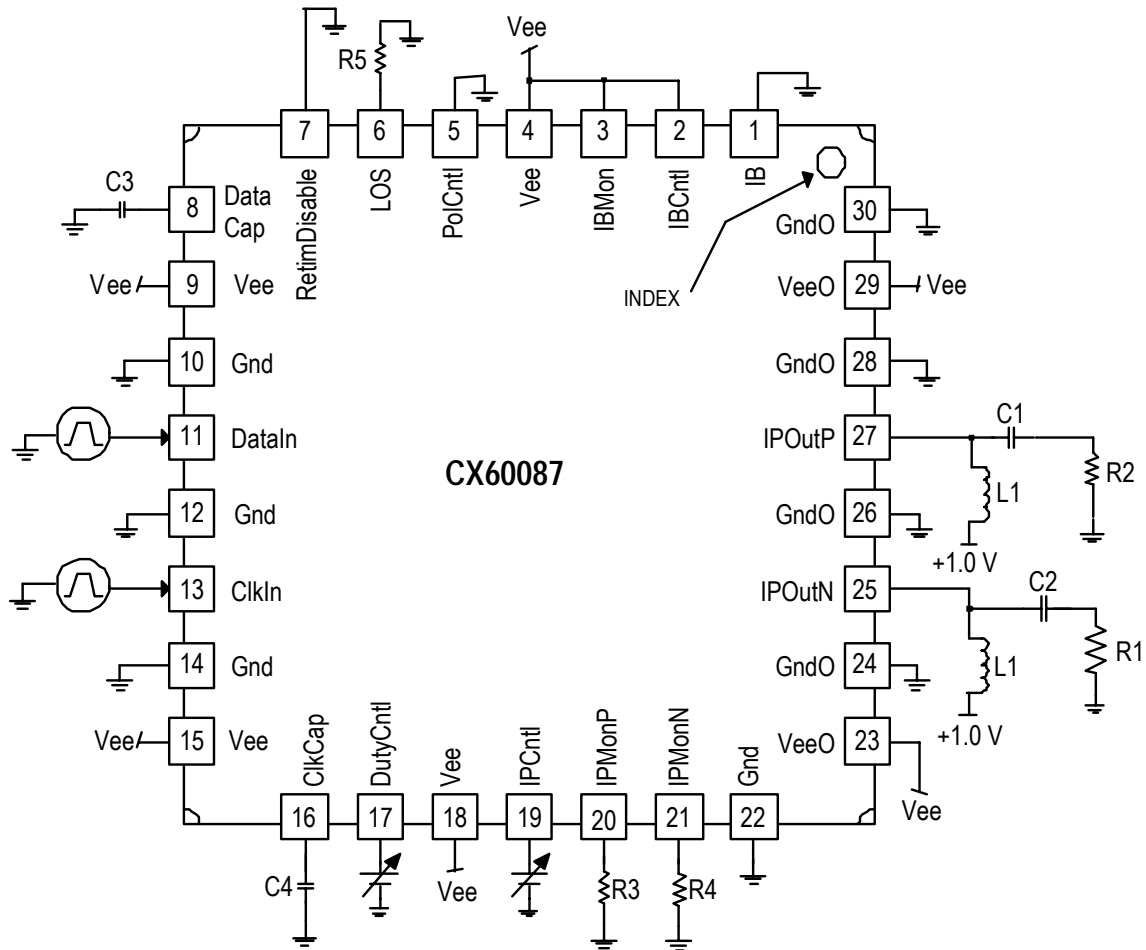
Vee
R5
7
6
5
4
3
2
1
RetimDisable
LOS
PolCntl
Vee
IBMon
IBCntl
IB
C3
8
Data Cap
Vee
9
Vee
10
Gnd
11
DataIn
12
Gnd
13
ClkIn
14
Gnd
Vee
15
Vee
INDEX
GndO
30
VeeO
29
Vee
GndO
28
C1
IPOutP
27
R2
GndO
26
L1
+1.0 V
C2
IPOutN
25
R1
GndO
24
L1
+1.0 V
VeeO
23
Vee
CX60087
ClkCap
DutyCntl
Vee
IPCntl
IPMonP
IPMonN
Gnd
16
17
18
19
20
21
22
C4
Vee
R3
R4